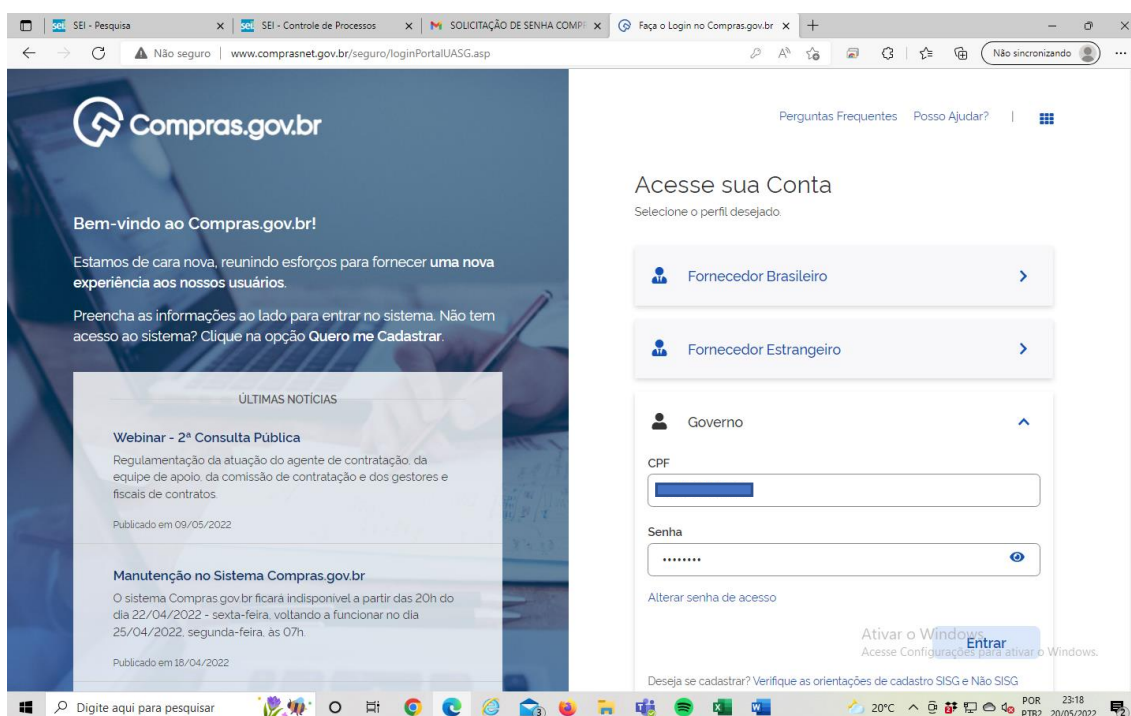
SEI - Pesquisa | SEI - Controle de Processos | SOLICITAÇÃO DE SENHA COMPI | Faça o Login no Compras.gov.br

Não seguro | www.comprasnet.gov.br/seguro/loginPortalUASG.asp

Não sincronizando

Compras.gov.br

Bem-vindo ao Compras.gov.br!

Estamos de cara nova, reunindo esforços para fornecer uma nova experiência aos nossos usuários.

Preencha as informações ao lado para entrar no sistema. Não tem acesso ao sistema? Clique na opção Quero me Cadastrar.

ÚLTIMAS NOTÍCIAS

Webinar - 2ª Consulta Pública

Regulamentação da atuação do agente de contratação, da equipe de apoio, da comissão de contratação e dos gestores e fiscais de contratos.

Publicado em 09/05/2022

Manutenção no Sistema Compras.gov.br

O sistema Compras.gov.br ficará indisponível a partir das 20h do dia 22/04/2022 - sexta-feira, voltando a funcionar no dia 25/04/2022, segunda-feira, às 07h.

Publicado em 18/04/2022

Perguntas Frequentes Posso Ajudar? |

Acesse sua Conta

Selecione o perfil desejado.

Fornecedor Brasileiro

Fornecedor Estrangeiro

Governo

CPF

Senha

••••••••

Alterar senha de acesso

Entrar

Ativar o Windows
Acesse Configurações para ativar o Windows.

Deseja se cadastrar? Verifique as orientações de cadastro SISG e Não SISG

Digite aqui para pesquisar

20°C POR PTB2 23:18 20/05/2022